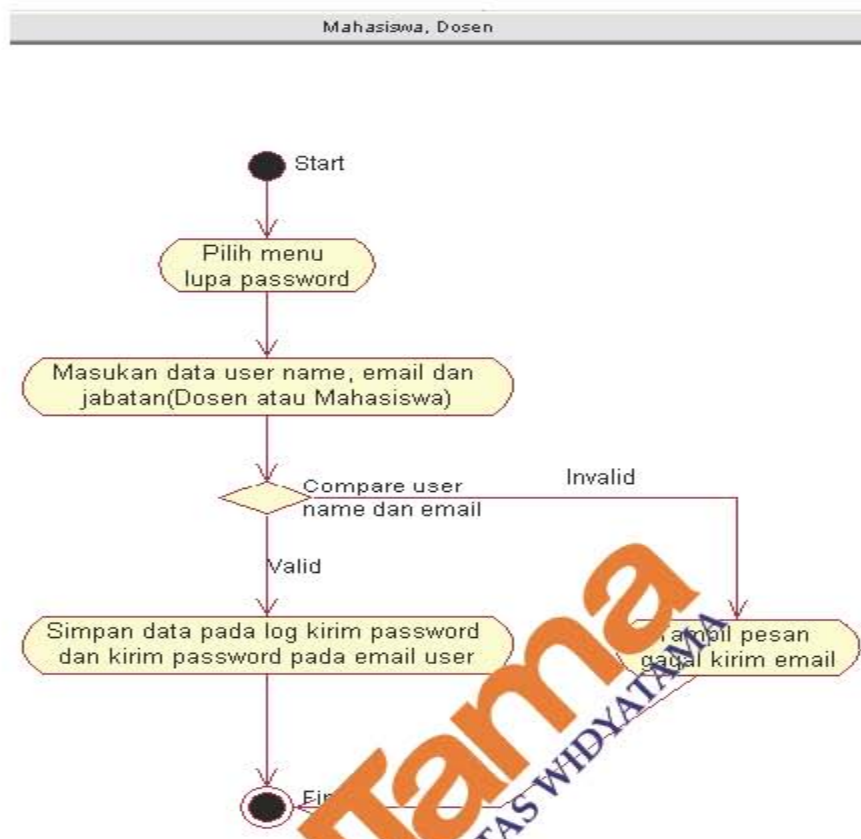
Mahasiswa, Dosen

Start

Pilih menu lupa password

Masukan data user name, email dan jabatan(Dosen atau Mahasiswa)

Compare user name dan email

Invalid

Valid

Simpan data pada log kirim password dan kirim password pada email user

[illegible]ampil pesan gagal kirim email

Fin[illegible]

Tama

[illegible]TAS WIDYATAMA